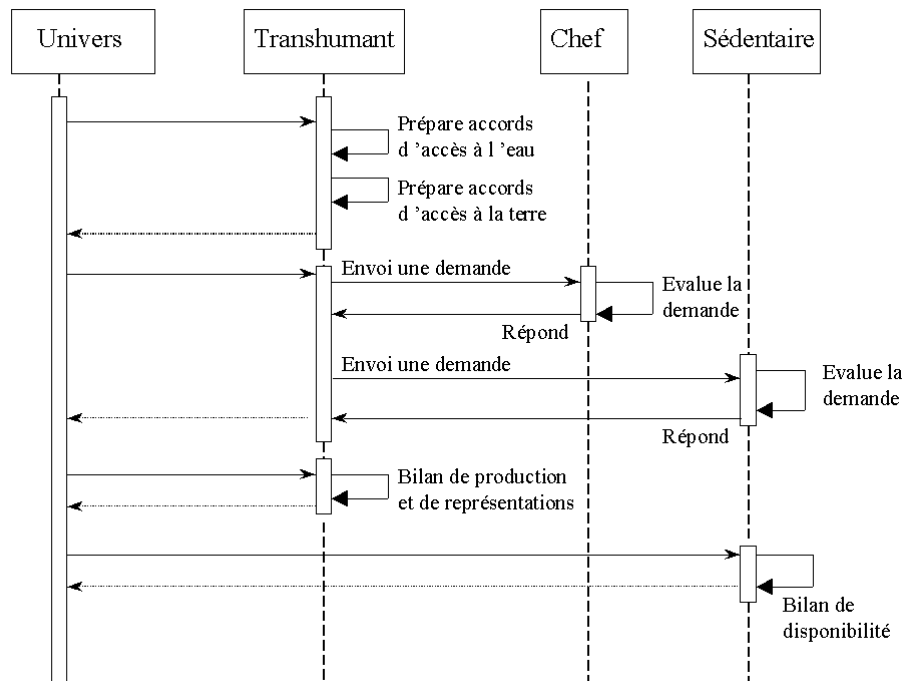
Univers

Transhumant

Chef

Sédentaire

Prépare accords d 'accès à l 'eau

Prépare accords d 'accès à la terre

Envoi une demande

Evalue la demande

Répond

Envoi une demande

Evalue la demande

Répond

Bilan de production et de représentations

Bilan de disponibilité